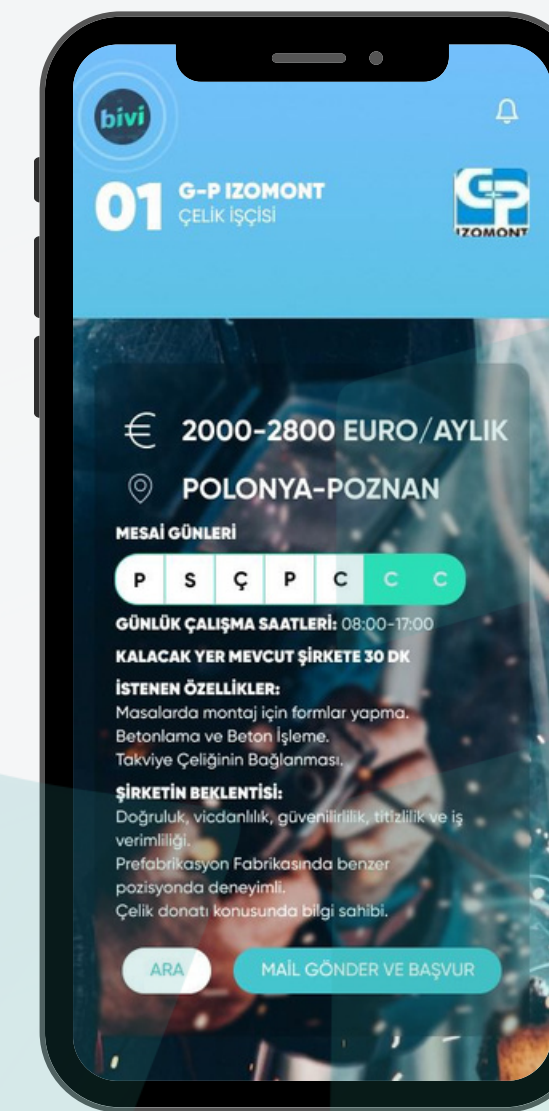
bivi

01 G-P IZOMONT
ÇELİK İŞÇİSİ

IZOMONT

€ 2000-2800 EURO/AYLIK

POLONYA-POZNAN

MESAİ GÜNLERİ

| P | S | Ç | P | C | C | C |
|---|---|---|---|---|---|---|

GÜNLÜK ÇALIŞMA SAATLERİ: 08:00-17:00

KALACAK YER MEVCUT ŞİRKETE 30 DK

İSTENEN ÖZELLİKLER:
Masalarda montaj için formlar yapma.
Betonlama ve Beton İşleme.
Takviye Çeliğinin Bağlanması.

ŞİRKETİN BEKLENTİSİ:
Doğruluk, vicdanlılık, güvenilirlilik, titizlik ve iş verimliliği.
Prefabrikasyon Fabrikasında benzer pozisyonda deneyimli.
Çelik donatı konusunda bilgi sahibi.

ARA

MAİL GÖNDER VE BAŞVUR